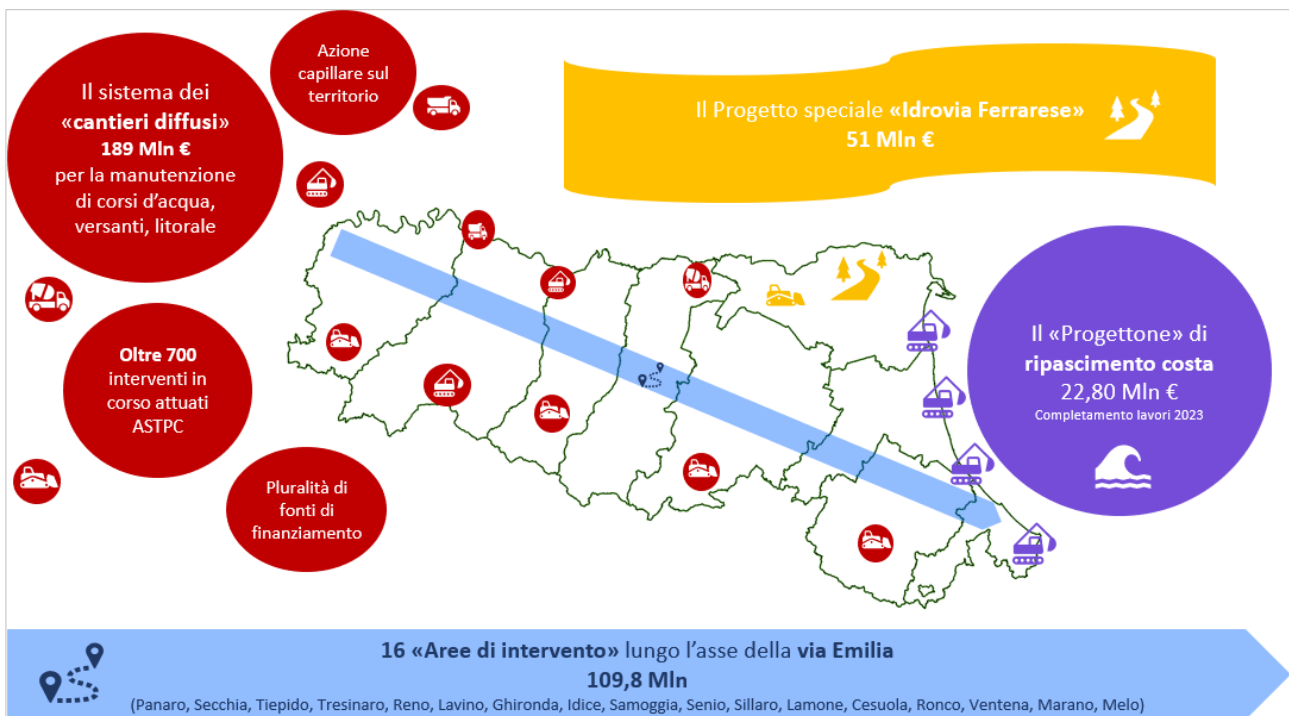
Il sistema dei «cantieri diffusi» 189 Mln € per la manutenzione di corsi d'acqua, versanti, litorale

Azione capillare sul territorio

Il Progetto speciale «Idrovia Ferrarese» 51 Mln €

Oltre 700 interventi in corso attuati ASTPC

Pluralità di fonti di finanziamento

Il «Progettone» di ripascimento costa 22,80 Mln € Completamento lavori 2023

16 «Aree di intervento» lungo l'asse della via Emilia 109,8 Mln
(Panaro, Secchia, Tiepido, Tresinaro, Reno, Lavino, Ghironda, Idice, Samoggia, Senio, Sillaro, Lamone, Cesuola, Ronco, Ventena, Marano, Melo)